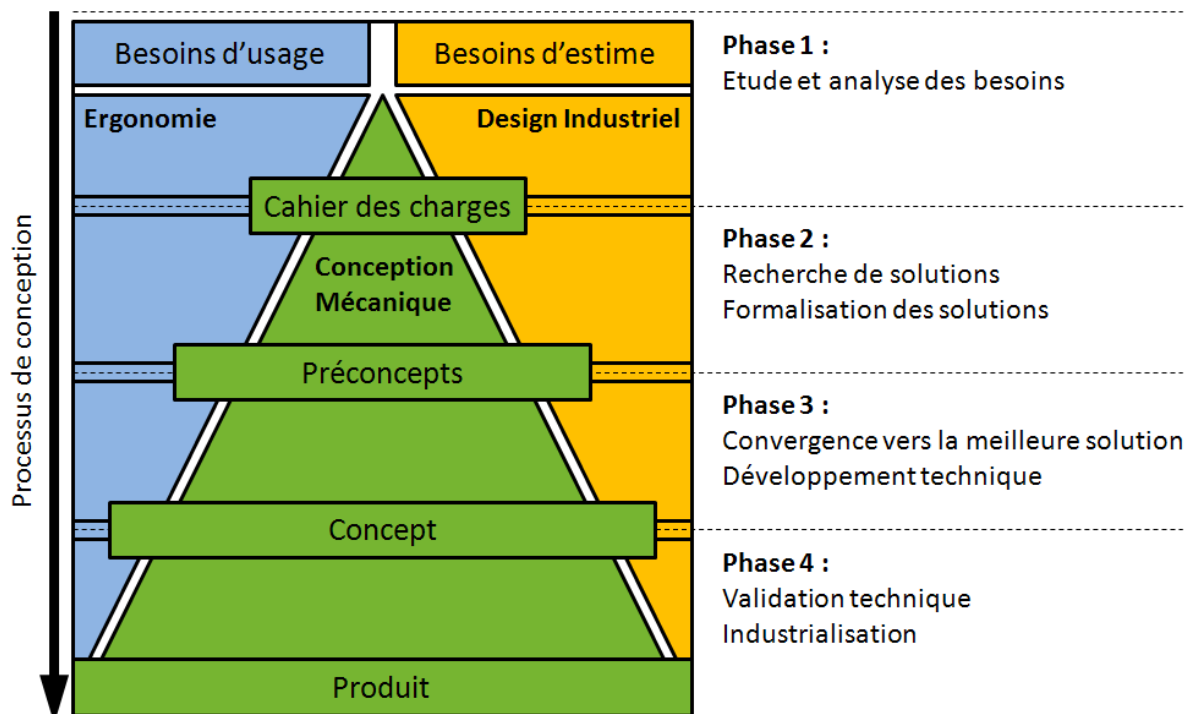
Processus de conception

Besoins d'usage

Besoins d'estime

Ergonomie

Design Industriel

Cahier des charges

Conception Mécanique

Préconcepts

Concept

Produit

Phase 1 :
Etude et analyse des besoins

Phase 2 :
Recherche de solutions
Formalisation des solutions

Phase 3 :
Convergence vers la meilleure solution
Développement technique

Phase 4 :
Validation technique
Industrialisation